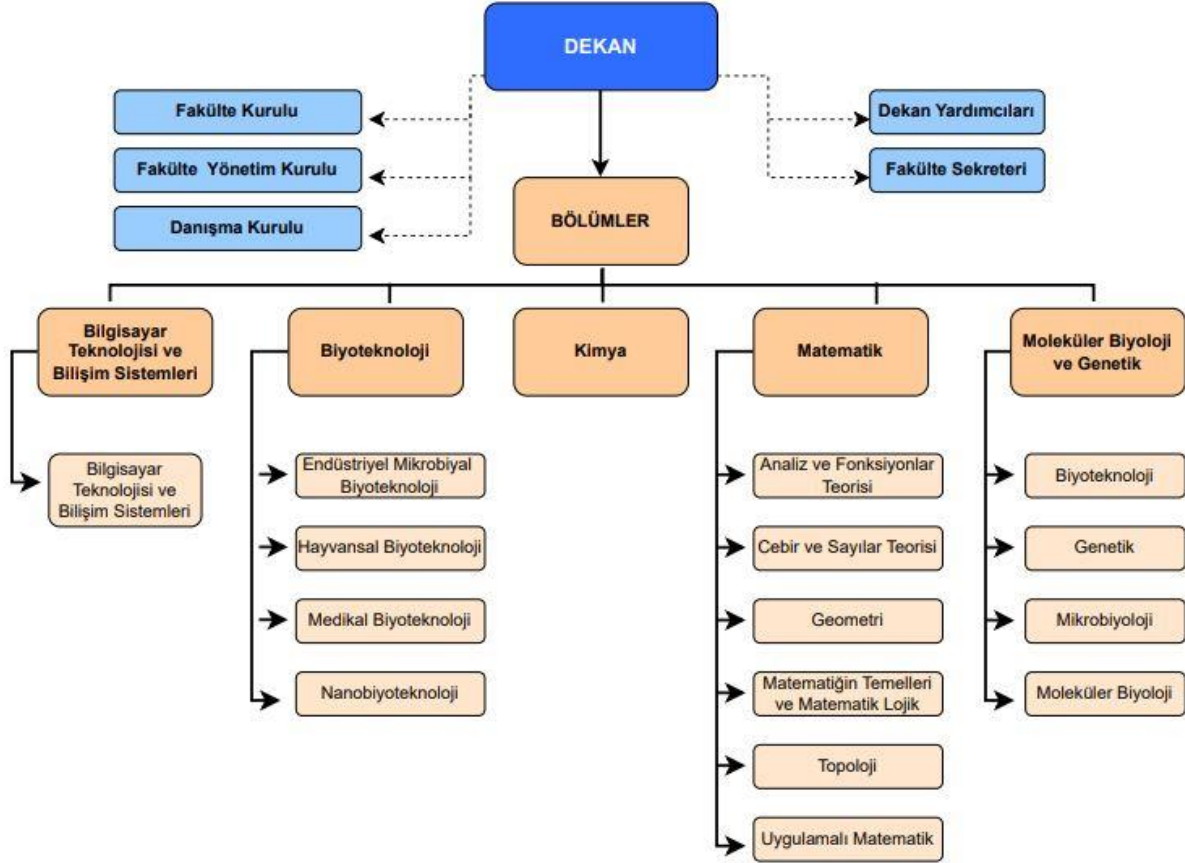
DEKAN

Fakülte Kurulu

Fakülte Yönetim Kurulu

Danışma Kurulu

Dekan Yardımcıları

Fakülte Sekreteri

BÖLÜMLER

Bilgisayar Teknolojisi ve Bilişim Sistemleri

Bilgisayar Teknolojisi ve Bilişim Sistemleri

Biyoteknoloji

Endüstriyel Mikrobiyal Biyoteknoloji

Hayvansal Biyoteknoloji

Medikal Biyoteknoloji

Nanobiyoteknoloji

Kimya

Matematik

Analiz ve Fonksiyonlar Teorisi

Cebir ve Sayılar Teorisi

Geometri

Matematiğin Temelleri ve Matematik Lojik

Topoloji

Uygulamalı Matematik

Moleküler Biyoloji ve Genetik

Biyoteknoloji

Genetik

Mikrobiyoloji

Moleküler Biyoloji